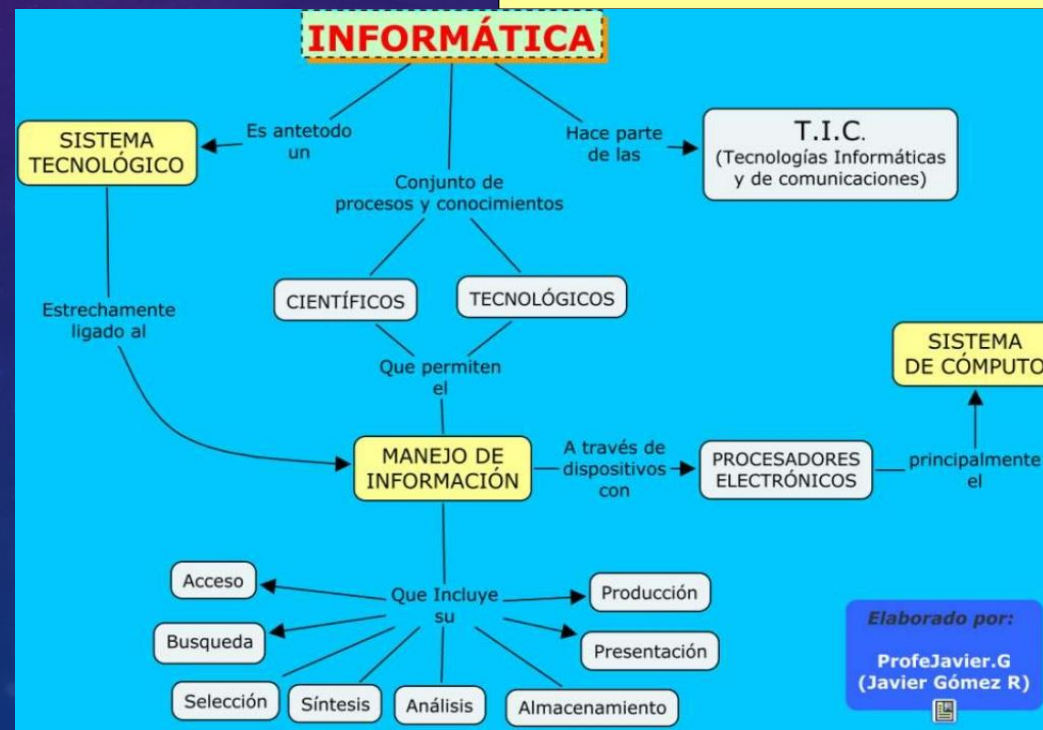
INFORMÁTICA

Es antetodo un

SISTEMA TECNOLÓGICO

Hace parte de las

T.I.C.
(Tecnologías Informáticas y de comunicaciones)

Conjunto de procesos y conocimientos

CIENTÍFICOS

TECNOLÓGICOS

Estrechamente ligado al

Que permiten el

SISTEMA DE CÓMPUTO

MANEJO DE INFORMACIÓN

A través de dispositivos con

PROCESADORES ELECTRÓNICOS

principalmente el

Que Incluye su

Acceso

Busqueda

Selección

Síntesis

Análisis

Almacenamiento

Producción

Presentación

Elaborado por:

ProfeJavier.G
(Javier Gómez R)